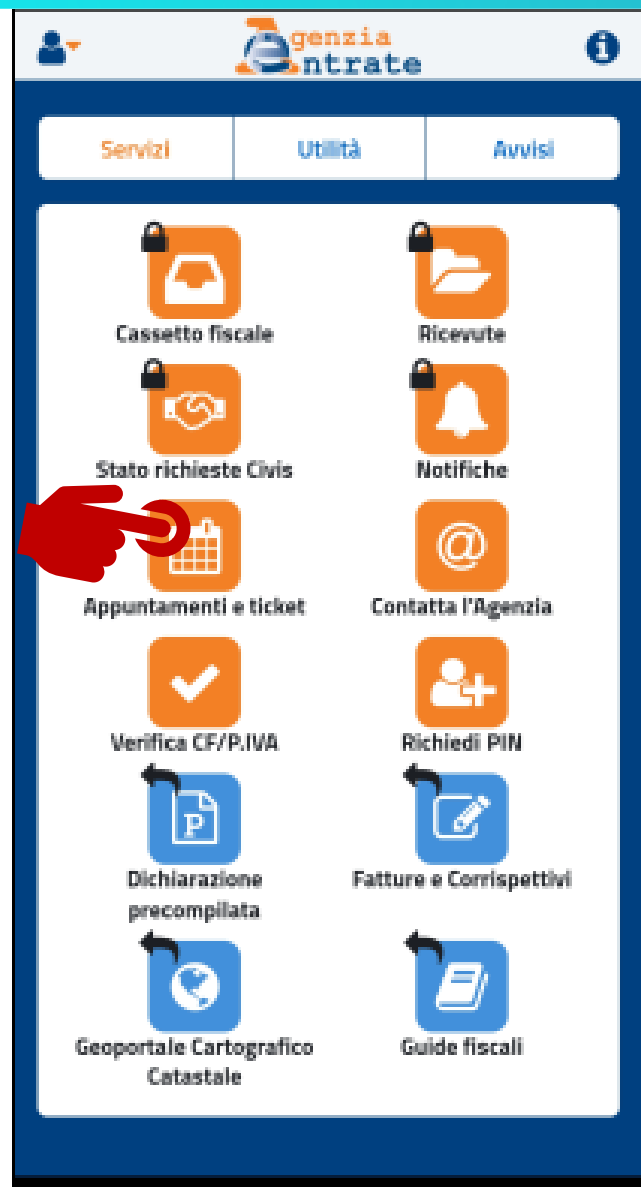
Agenzia Entrate

Servizi | Utilità | Avvisi

Cassetto fiscale
Ricevute
Stato richieste Civis
Notifiche
Appuntamenti e ticket
Contatta l'Agenzia
Verifica CF/P.IVA
Richiedi PIN
Dichiarazione precompilata
Fatture e Corrispettivi
Geoportale Cartografico Catastale
Guide fiscali